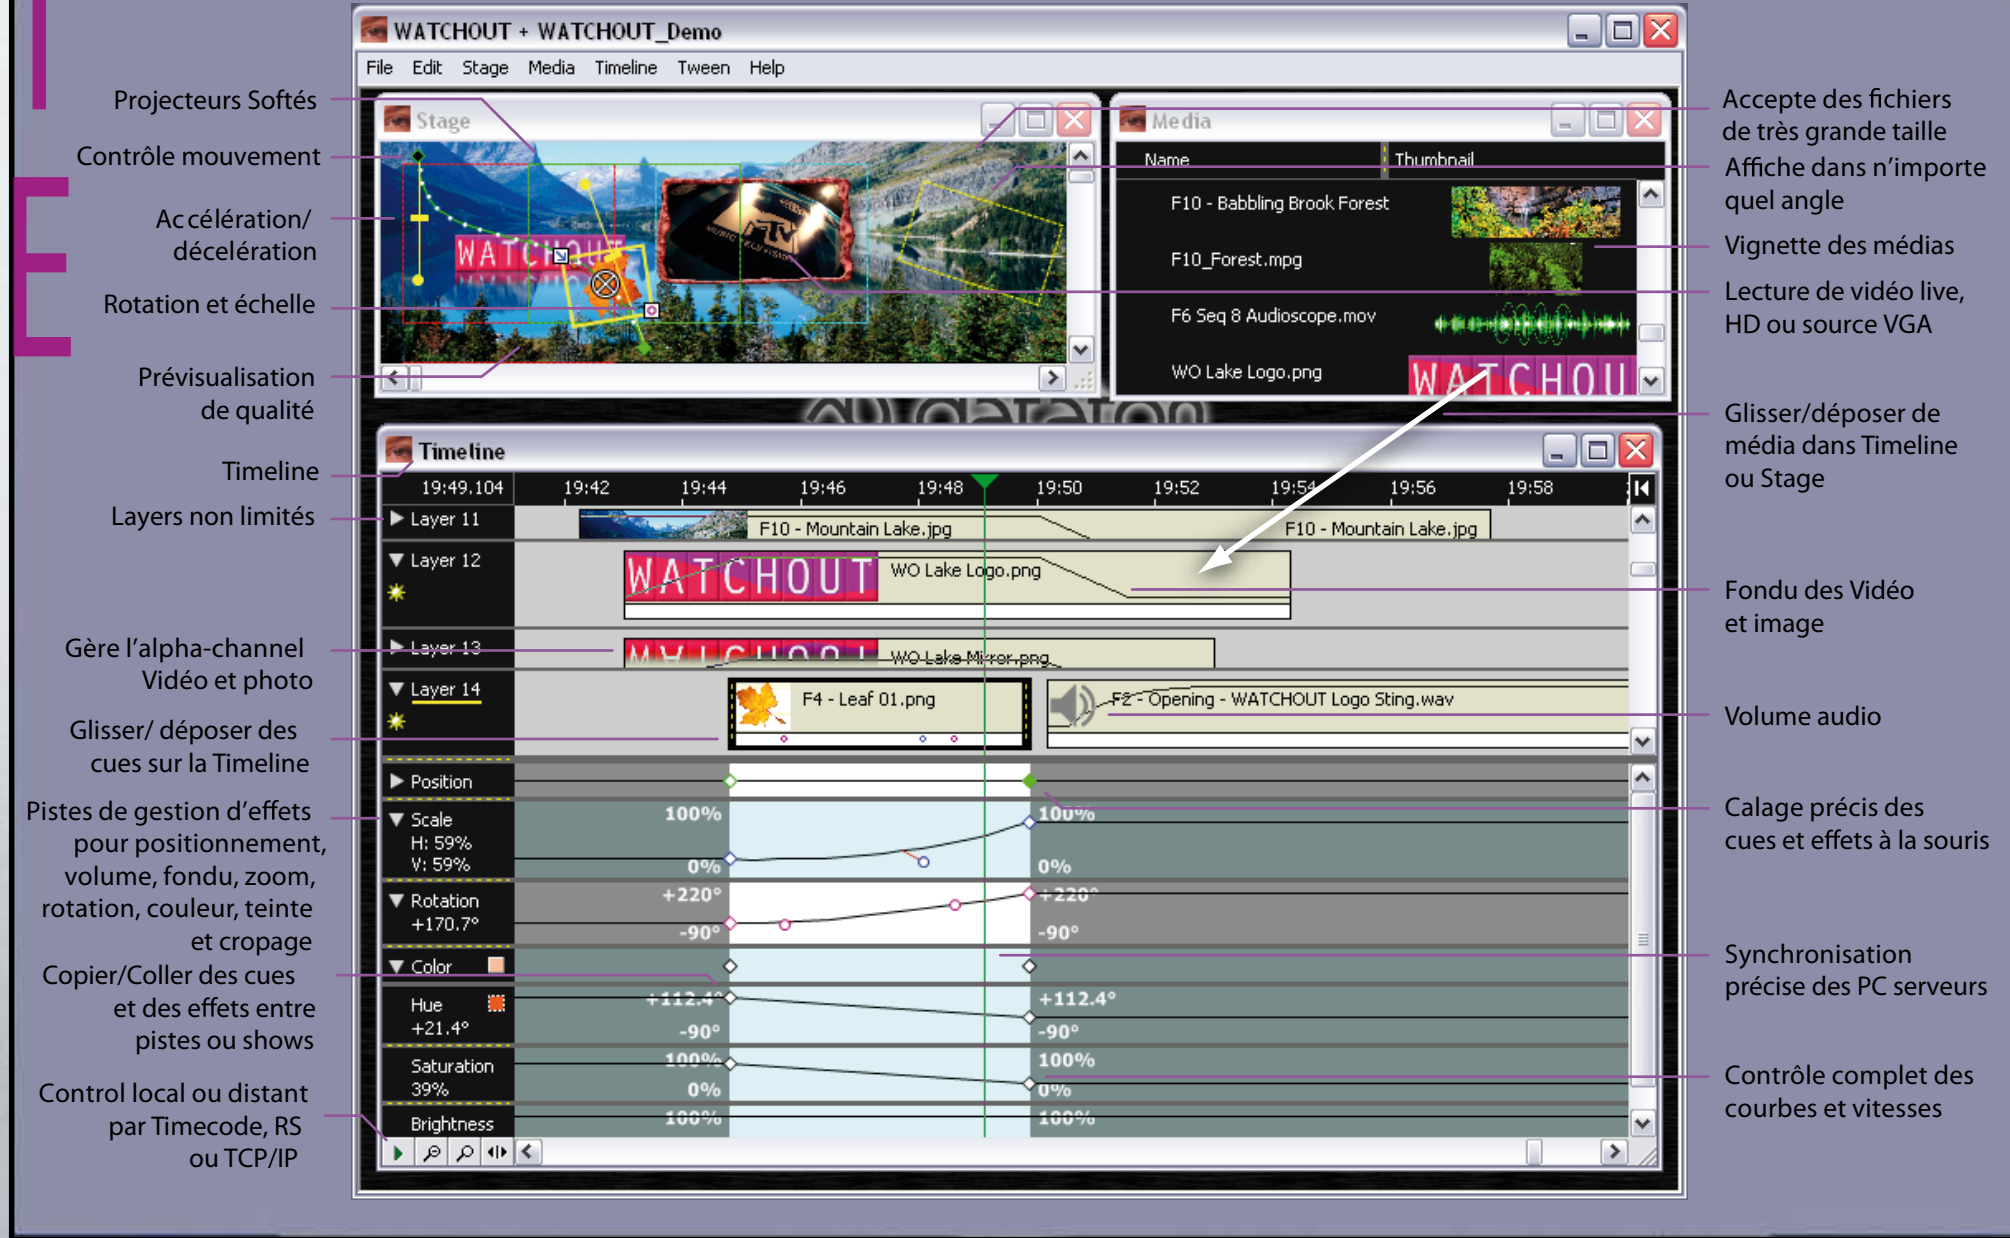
WATCHOUT + WATCHOUT_Demo

File Edit Stage Media Timeline Tween Help

Projecteurs Softés

Contrôle mouvement

Accélération/ décelération

Rotation et échelle

Prévisualisation de qualité

Timeline

Layers non limités

Gère l'alpha-channel Vidéo et photo

Glisser/ déposer des cues sur la Timeline

Pistes de gestion d'effets pour positionnement, volume, fondu, zoom, rotation, couleur, teinte et cropage

Copier/Coller des cues et des effets entre pistes ou shows

Control local ou distant par Timecode, RS ou TCP/IP

Stage

Media

Name Thumbnail

F10 - Babbling Brook Forest

F10_Forest.mpg

F6 Seq 8 Audioscope.mov

WO Lake Logo.png

Accepte des fichiers de très grande taille

Affiche dans n'importe quel angle

Vignette des médias

Lecture de vidéo live, HD ou source VGA

Glisser/déposer de média dans Timeline ou Stage

Timeline

19:49.104 19:42 19:44 19:46 19:48 19:50 19:52 19:54 19:56 19:58

Layer 11 F10 - Mountain Lake.jpg F10 - Mountain Lake.jpg

Layer 12 WATCHOUT WO Lake Logo.png

Layer 13 WO Lake Mirror.png

Layer 14 F4 - Leaf 01.png F2 - Opening - WATCHOUT Logo Sting.wav

Position

Scale H: 59% V: 59% 100% 0% 100% 0%

Rotation +170.7° +220° -90° +220° -90°

Color

Hue +21.4° +112.4° -90° +112.4° -90°

Saturation 39% 100% 0% 100% 0%

Brightness 100% 100%

Fondu des Vidéo et image

Volume audio

Calage précis des cues et effets à la souris

Synchronisation précise des PC serveurs

Contrôle complet des courbes et vitesses